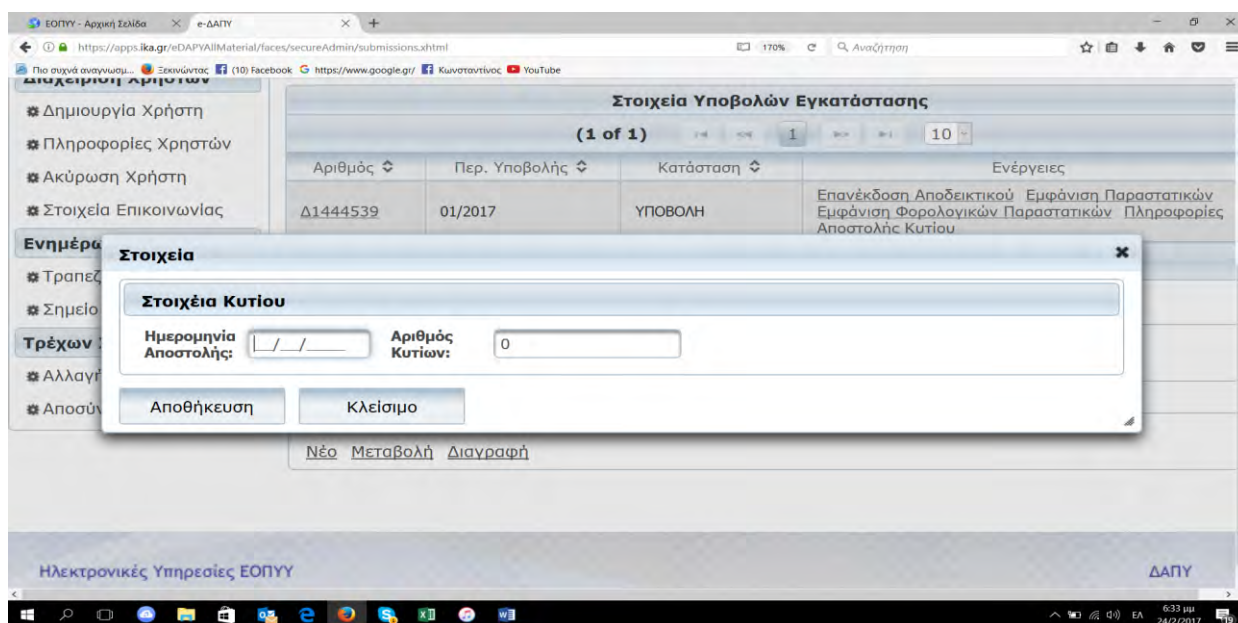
ΕΟΠΥΥ - Αρχική Σελίδα × e-ΔΑΠΥ × +

https://apps.ika.gr/eDAPYAllMaterial/faces/secureAdmin/submissions.xhtml 170% Αναζήτηση

Πιο συχνά αναγνωσμ... Ξεκινώντας (10) Facebook https://www.google.gr/ Κωνσταντίνος YouTube

Διαχείριση Χρηστών

Δημιουργία Χρήστη

Πληροφορίες Χρηστών

Ακύρωση Χρήστη

Στοιχεία Επικοινωνίας

Ενημέρω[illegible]

Τραπεζ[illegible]

Σημείο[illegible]

Τρέχων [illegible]

Αλλαγή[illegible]

Αποσύν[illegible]

Στοιχεία Υποβολών Εγκατάστασης

(1 of 1) 1 10

| Αριθμός | Περ. Υποβολής | Κατάσταση | Ενέργειες |
|---|---|---|---|
| Δ1444539 | 01/2017 | ΥΠΟΒΟΛΗ | Επανέκδοση Αποδεικτικού Εμφάνιση Παραστατικών Εμφάνιση Φορολογικών Παραστατικών Πληροφορίες Αποστολής Κουτιού |

Στοιχεία

Στοιχεία Κυτίου

Ημερομηνία Αποστολής: __/__/____

Αριθμός Κυτίων: 0

Αποθήκευση

Κλείσιμο

Νέο Μεταβολή Διαγραφή

Ηλεκτρονικές Υπηρεσίες ΕΟΠΥΥ

ΔΑΠΥ

6:33 μμ
24/2/2017
ΕΛ